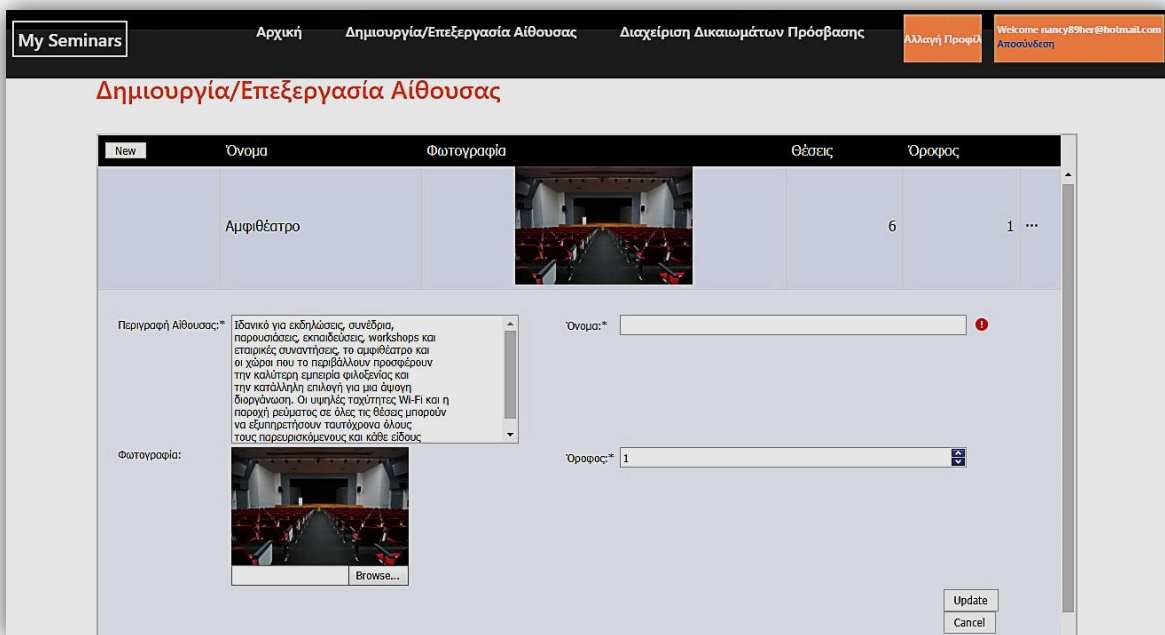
My Seminars

Αρχική Δημιουργία/Επεξεργασία Αίθουσας Διαχείριση Δικαιωμάτων Πρόσβασης

Αλλαγή Προφίλ

Welcome nancy89her@hotmail.com
Αποσύνδεση

Δημιουργία/Επεξεργασία Αίθουσας

| New | Όνομα | Φωτογραφία | Θέσεις | Όροφος | |
|---|---|---|---|---|---|
| | Αμφιθέατρο | | 6 | 1 | ··· |

Περιγραφή Αίθουσας:* Ιδανικό για εκδηλώσεις, συνέδρια, παρουσιάσεις, εκπαιδεύσεις, workshops και εταιρικές συναντήσεις, το αμφιθέατρο και οι χώροι που το περιβάλλουν προσφέρουν την καλύτερη εμπειρία φιλοξενίας και την κατάλληλη επιλογή για μια άψογη διοργάνωση. Οι υψηλές ταχύτητες Wi-Fi και η παροχή ρεύματος σε όλες τις θέσεις μπορούν να εξυπηρετήσουν ταυτόχρονα όλους τους παρευρισκόμενους και κάθε είδους

Όνομα:*

Φωτογραφία:

Όροφος:* 1

Browse...

Update

Cancel